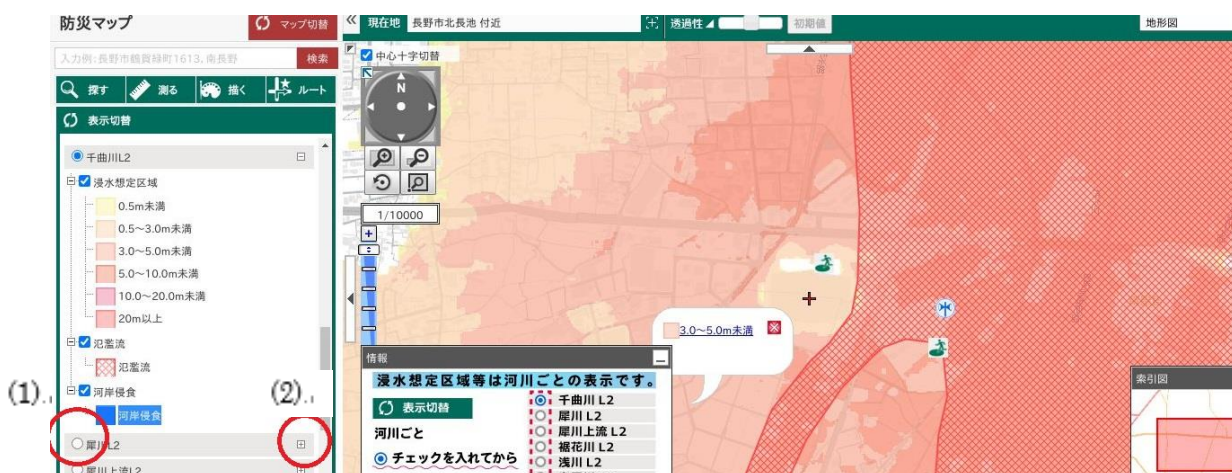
防災マップ

マップ切替

入力例：長野市鶴賀緑町1613、南長野

検索

探す

測る

描く

ルート

表示切替

千曲川L2

浸水想定区域

0.5m未満

0.5～3.0m未満

3.0～5.0m未満

5.0～10.0m未満

10.0～20.0m未満

20m以上

氾濫流

氾濫流

河岸侵食

河岸侵食

(1).

(2).

犀川L2

犀川上流L2

«

現在地

長野市北長池 付近

透過性

初期値

地形図

中心十字切替

N

1/10000

3.0～5.0m未満

情報

浸水想定区域等は河川ごとの表示です。

表示切替

河川ごと

チェックを入れてから

千曲川L2

犀川L2

犀川上流L2

裾花川L2

浅川L2

索引図